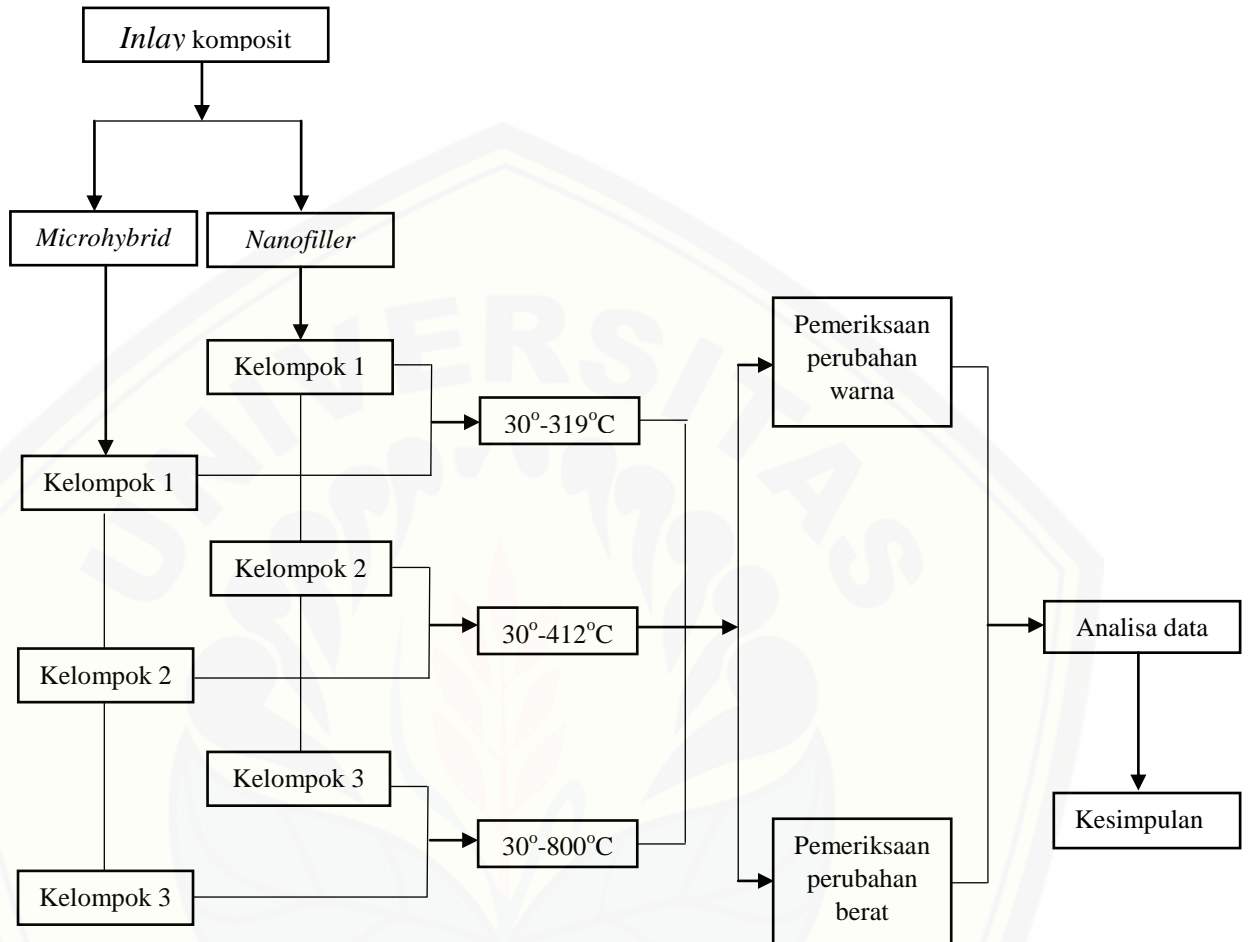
*Inlay* komposit

*Microhybrid*

*Nanofiller*

Kelompok 1

Kelompok 1

$30^o$-$319^oC$

Pemeriksaan perubahan warna

Kelompok 2

Kelompok 2

$30^o$-$412^oC$

Analisa data

Kelompok 3

Kelompok 3

$30^o$-$800^oC$

Pemeriksaan perubahan berat

Kesimpulan